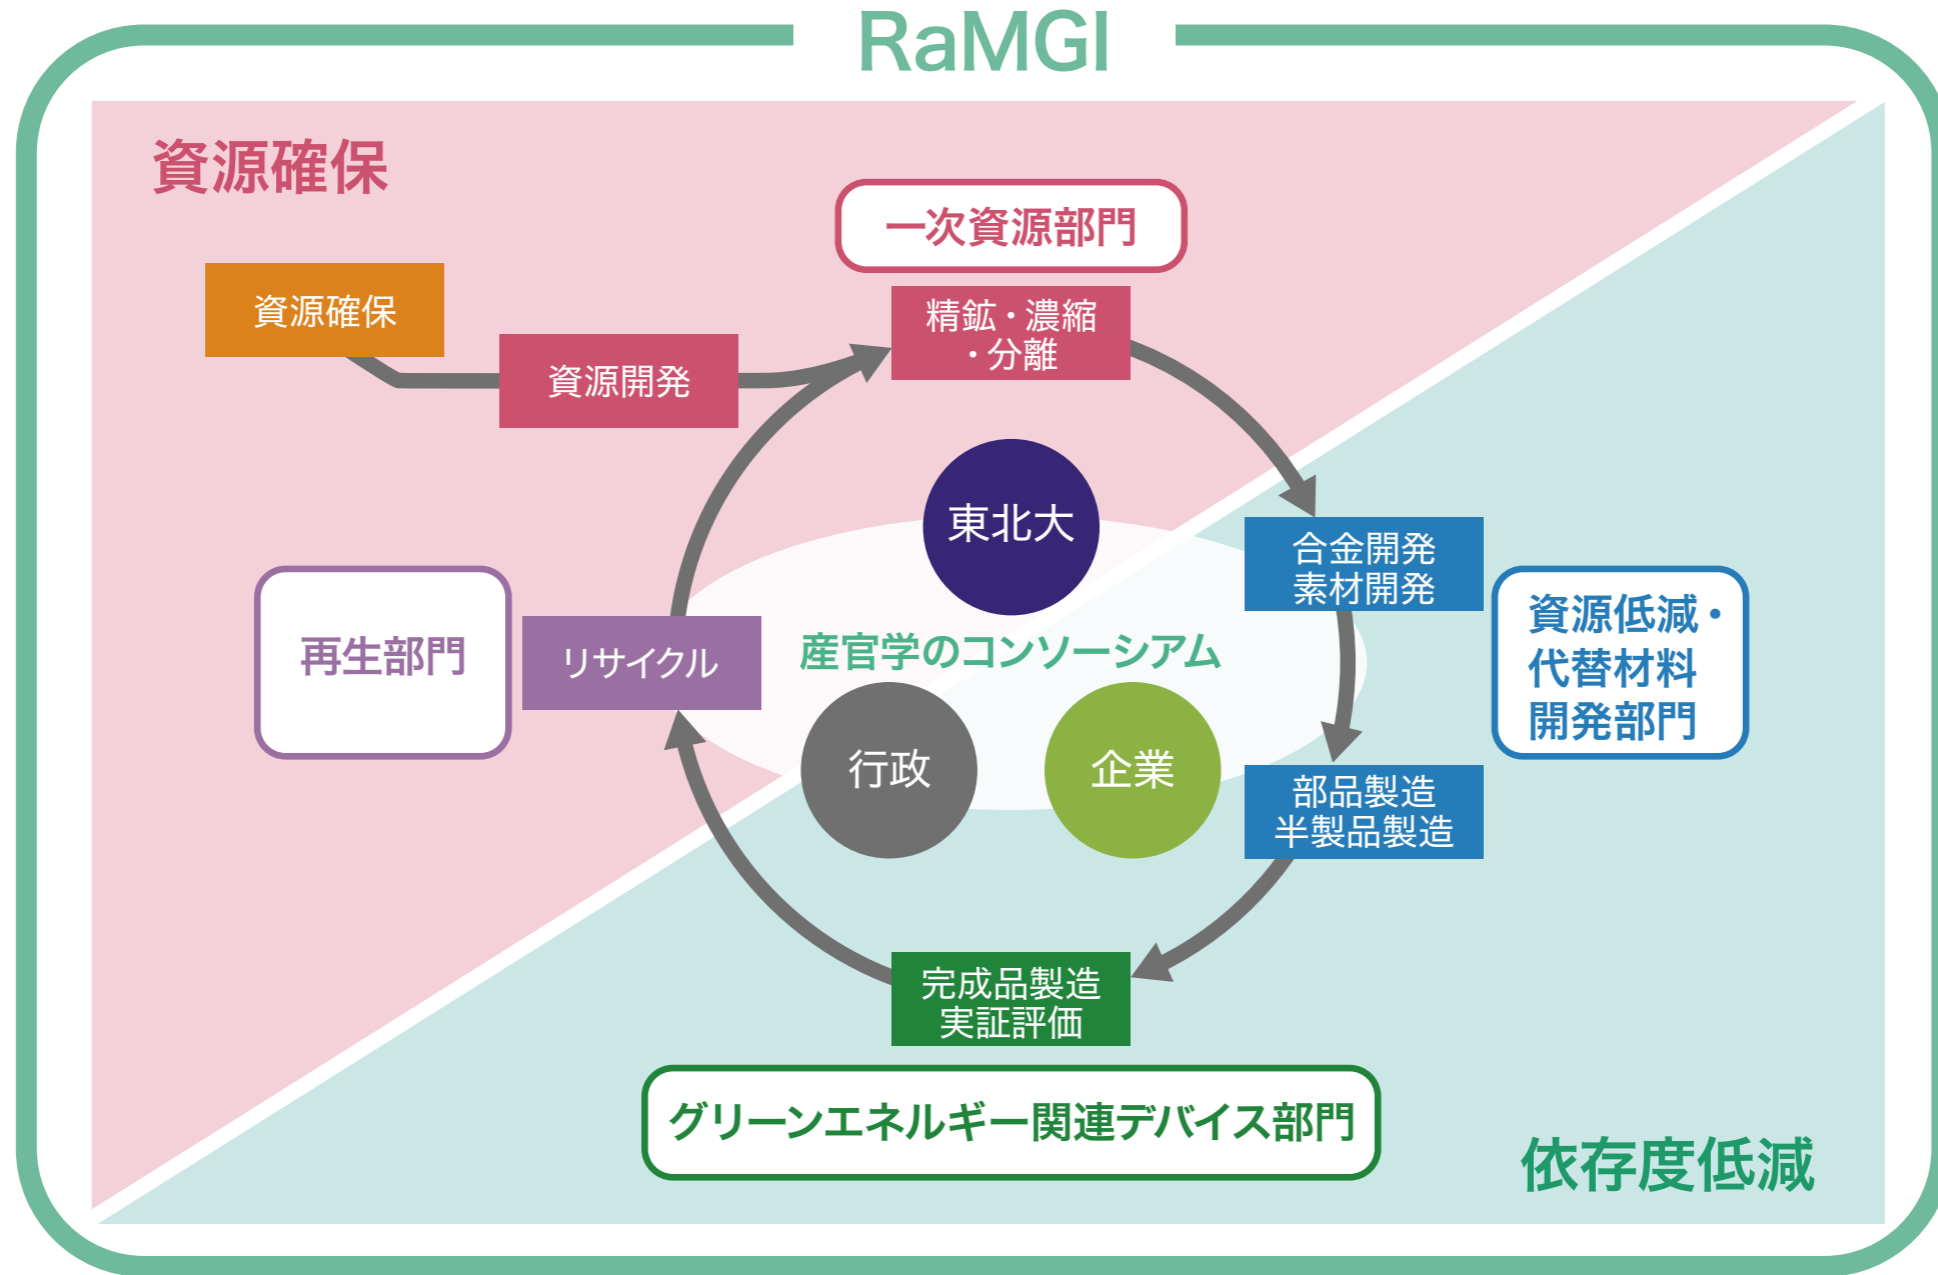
RaMGI

資源確保

一次資源部門

資源確保

資源開発

精鉱・濃縮
・分離

東北大

合金開発
素材開発

資源低減・
代替材料
開発部門

再生部門

リサイクル

産官学のコンソーシアム

行政

企業

部品製造
半製品製造

完成品製造
実証評価

グリーンエネルギー関連デバイス部門

依存度低減